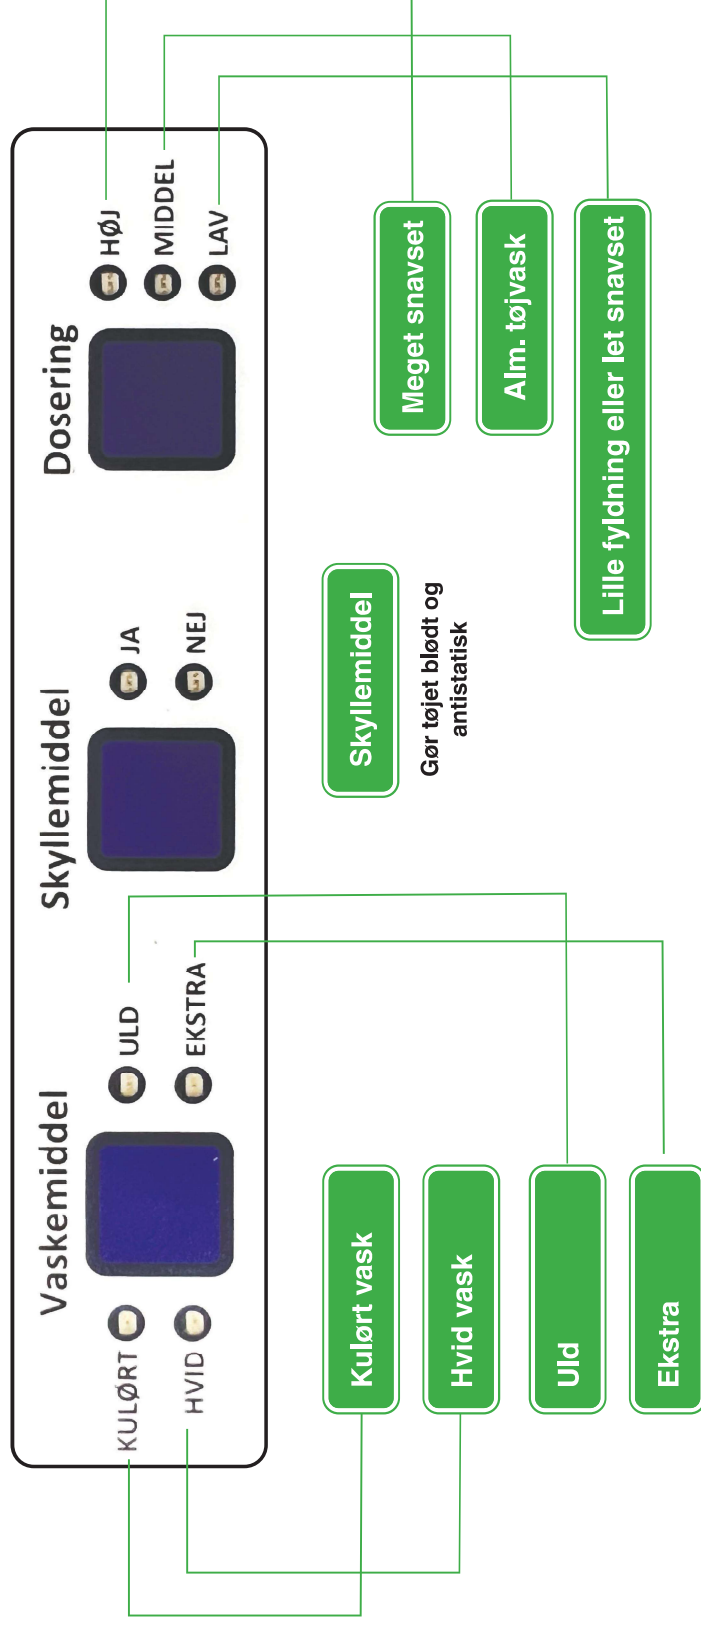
Dosering

HØJ

MIDDEL

LAV

Meget snavset

Alm. tøjvask

Lille fyldning eller let snavset

Skyllemiddel

JA

NEJ

Skyllemiddel

Gør tøjet blødt og antistatisk

Vaskemiddel

KULØRT

HVID

ULD

EKSTRA

Kulørt vask

Hvid vask

Uld

Ekstra